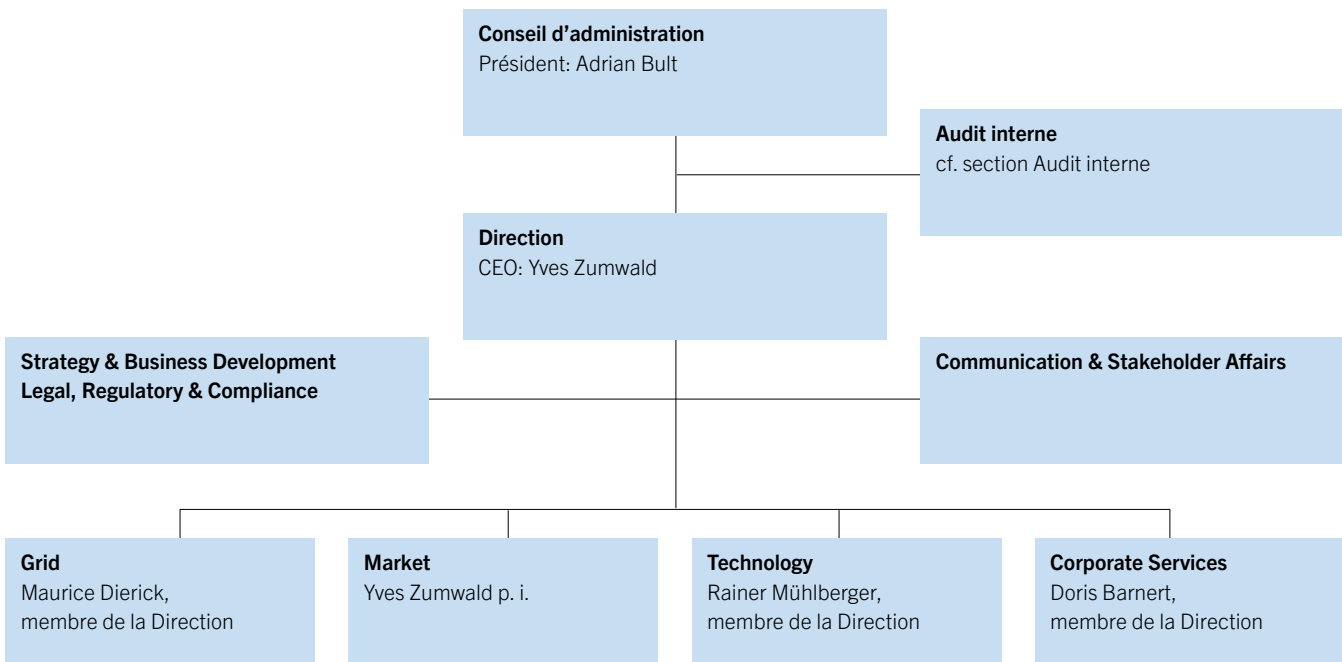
Conseil d’administration
Président: Adrian Bult

Audit interne
cf. section Audit interne

Direction
CEO: Yves Zumwald

Strategy & Business Development
Legal, Regulatory & Compliance

Communication & Stakeholder Affairs

Grid
Maurice Dierick,
membre de la Direction

Market
Yves Zumwald p. i.

Technology
Rainer Mühlberger,
membre de la Direction

Corporate Services
Doris Barnert,
membre de la Direction